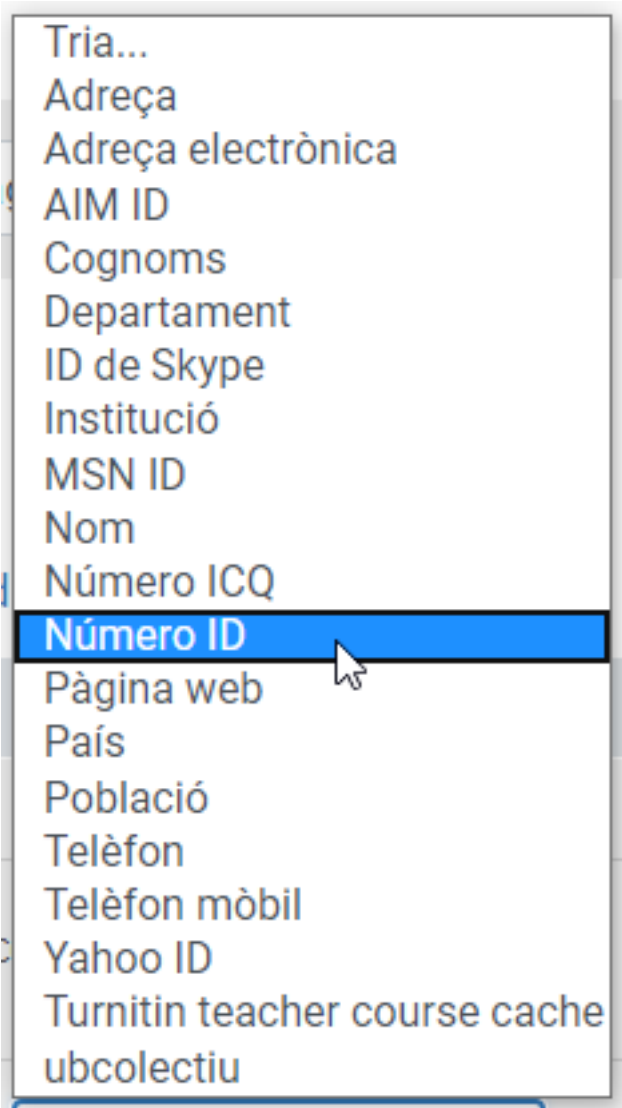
Tria...
Adreça
Adreça electrònica
AIM ID
Cognoms
Departament
ID de Skype
Institució
MSN ID
Nom
Número ICQ
Número ID
Pàgina web
País
Població
Telèfon
Telèfon mòbil
Yahoo ID
Turnitin teacher course cache
ubcolectiu